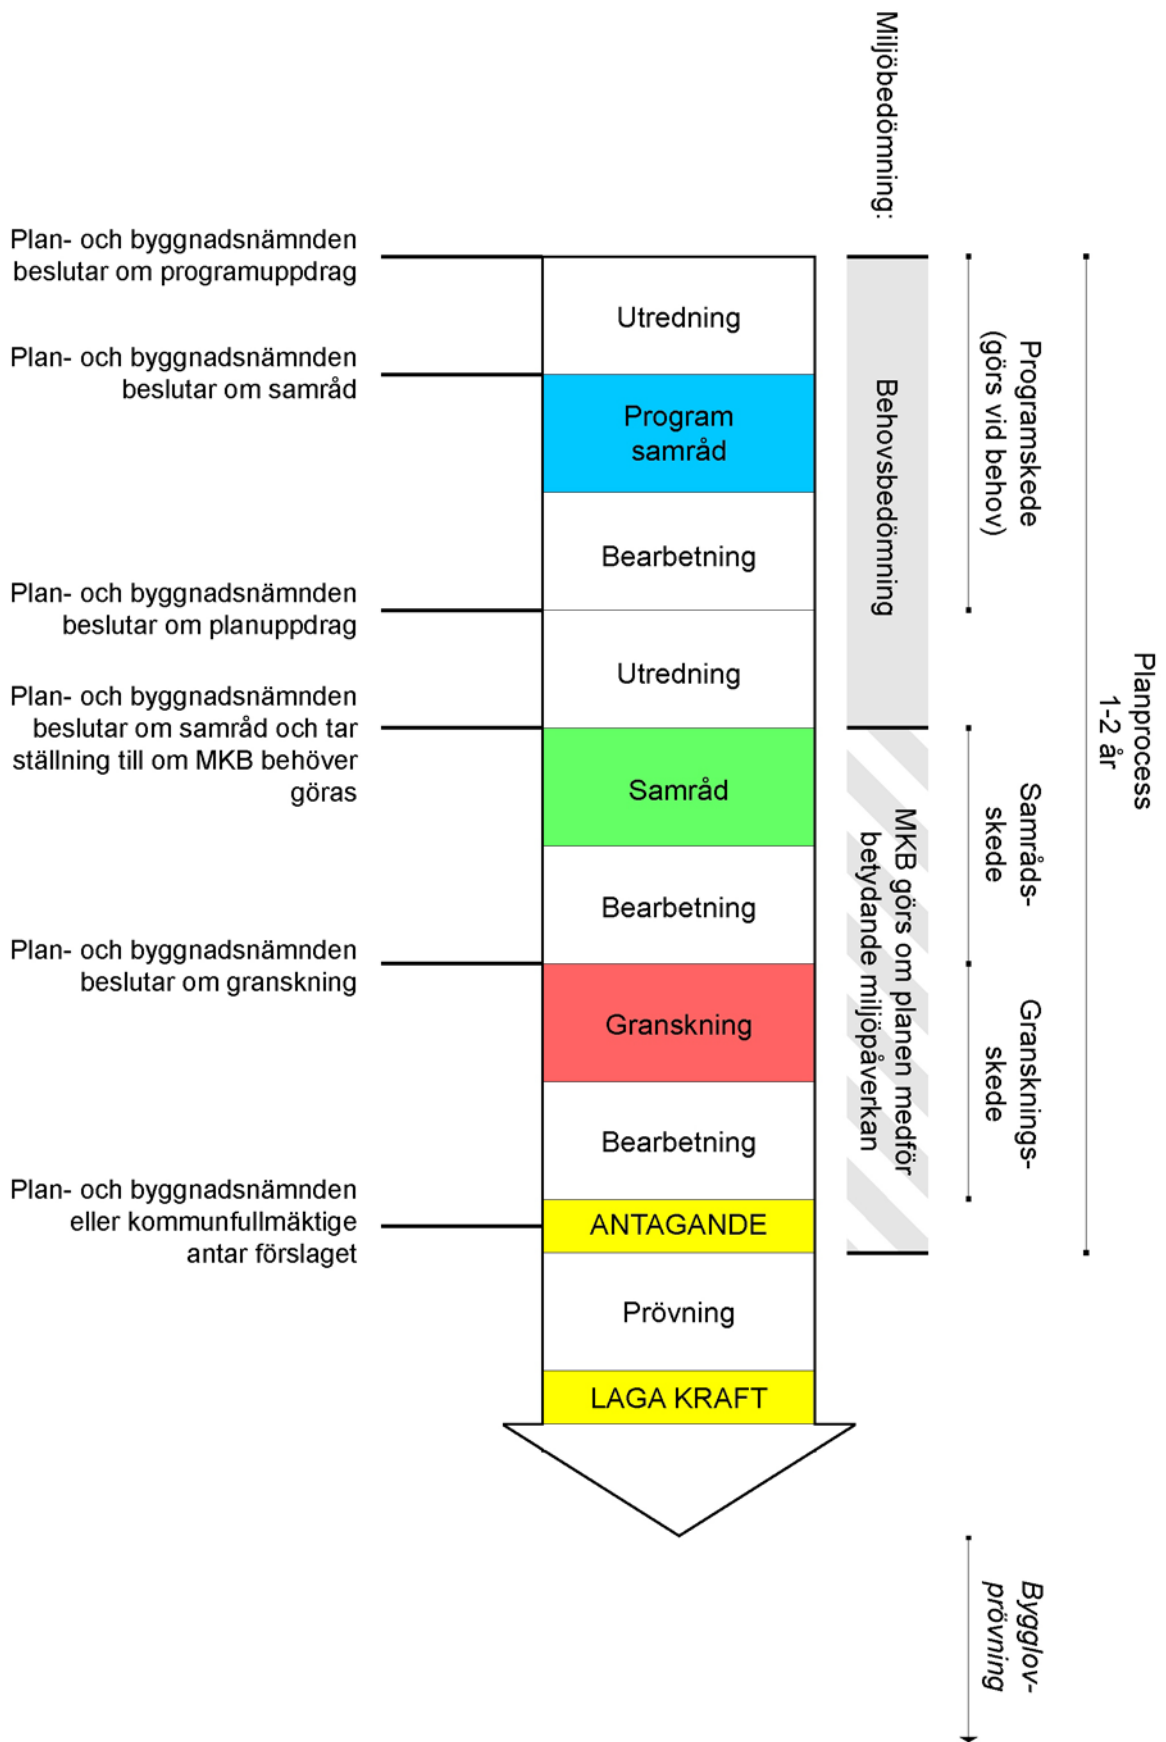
Miljöbedömning:

Plan- och byggnadsnämnden beslutar om programuppdrag

Utredning

Plan- och byggnadsnämnden beslutar om samråd

Program samråd

Bearbetning

Plan- och byggnadsnämnden beslutar om planuppdrag

Utredning

Plan- och byggnadsnämnden beslutar om samråd och tar ställning till om MKB behöver göras

Samråd

Bearbetning

Plan- och byggnadsnämnden beslutar om granskning

Granskning

Bearbetning

Plan- och byggnadsnämnden eller kommunfullmäktige antar förslaget

ANTAGANDE

Prövning

LAGA KRAFT

Behovsbedömning

MKB görs om planen medför betydande miljöpåverkan

Programskede (görs vid behov)

Samråds- skede

Gransknings- skede

Planprocess 1-2 år

Bygglov- prövning